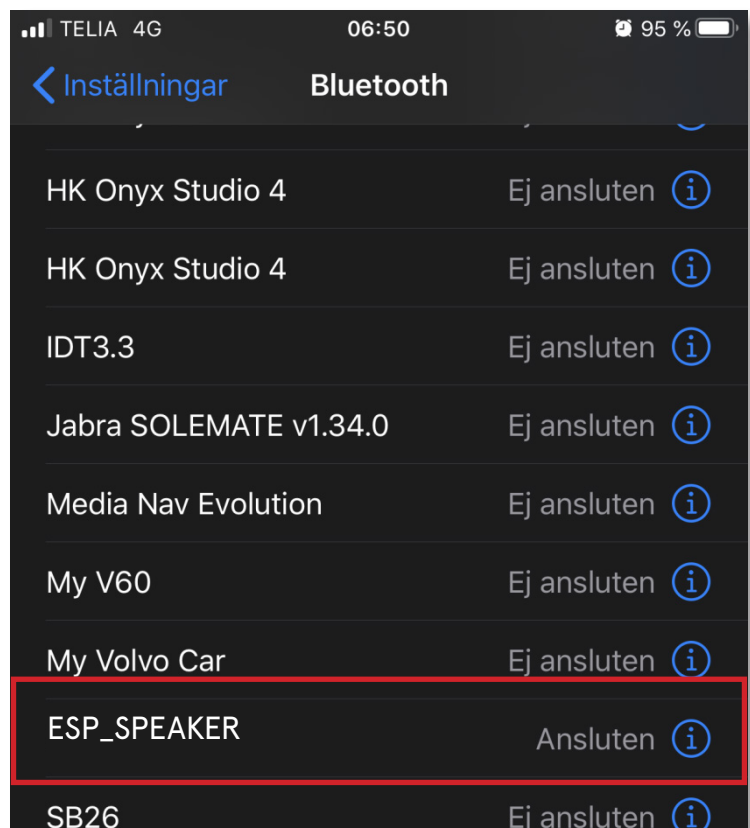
TELIA 4G 06:50 95 %

Inställningar Bluetooth

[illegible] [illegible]

HK Onyx Studio 4 Ej ansluten

HK Onyx Studio 4 Ej ansluten

IDT3.3 Ej ansluten

Jabra SOLEMATE v1.34.0 Ej ansluten

Media Nav Evolution Ej ansluten

My V60 Ej ansluten

My Volvo Car Ej ansluten

ESP_SPEAKER Ansluten

SB26 Ej ansluten